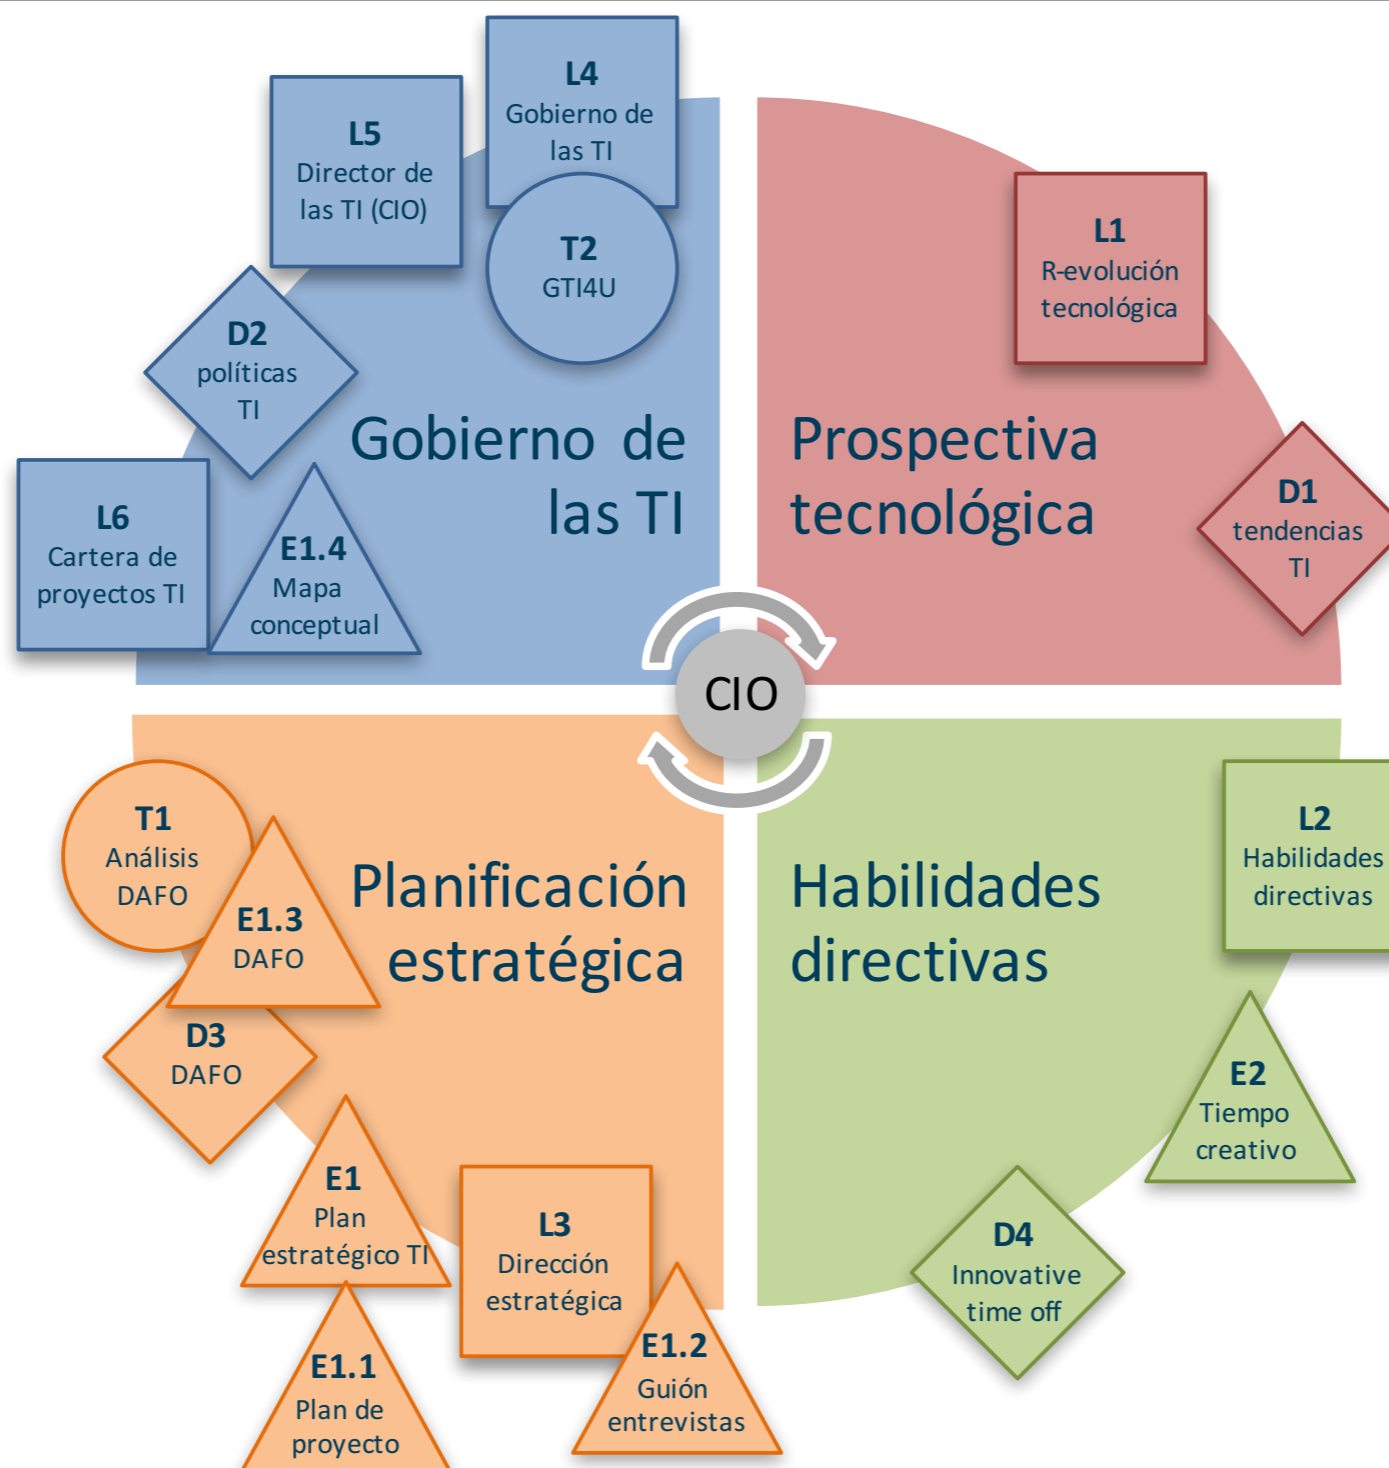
L5
Director de las TI (CIO)

L4
Gobierno de las TI

T2
GTI4U

D2
políticas TI

Gobierno de las TI

L6
Cartera de proyectos TI

E1.4
Mapa conceptual

L1
R-evolución tecnológica

Prospectiva tecnológica

D1
tendencias TI

CIO

T1
Análisis DAFO

E1.3
DAFO

Planificación estratégica

D3
DAFO

E1
Plan estratégico TI

L3
Dirección estratégica

E1.1
Plan de proyecto

E1.2
Guión entrevistas

Habilidades directivas

L2
Habilidades directivas

E2
Tiempo creativo

D4
Innovative time off